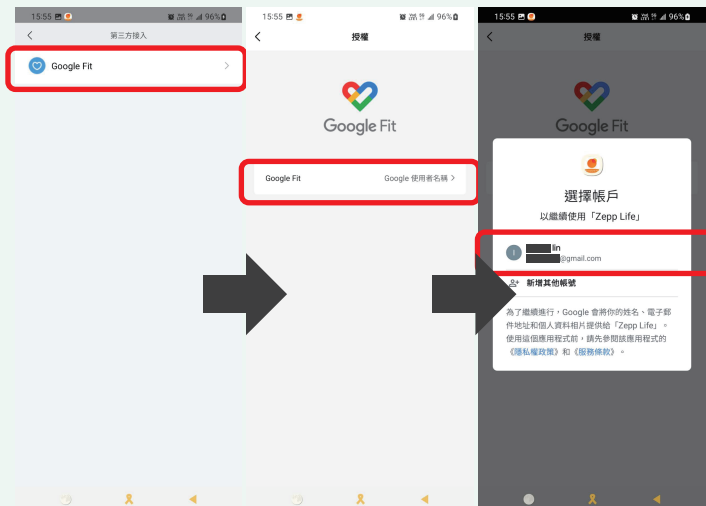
15:55 96%
第三方接入
Google Fit

15:55 96%
授權
Google Fit
Google Fit Google 使用者名稱 >

15:55 96%
授權
Google Fit
選擇帳戶
以繼續使用「Zepp Life」
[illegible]lin
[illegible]@gmail.com
新增其他帳號
為了繼續進行，Google 會將你的姓名、電子郵件地址和個人資料相片提供給「Zepp Life」。使用這個應用程式前，請先參閱該應用程式的《隱私權政策》和《服務條款》。